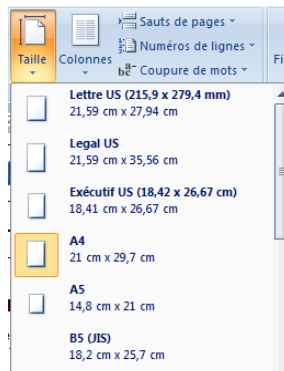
Taille
Colonnes
Sauts de pages
Numéros de lignes
Coupure de mots
Fi

Lettre US (215,9 x 279,4 mm)
21,59 cm x 27,94 cm

Legal US
21,59 cm x 35,56 cm

Exécutif US (18,42 x 26,67 cm)
18,41 cm x 26,67 cm

A4
21 cm x 29,7 cm

A5
14,8 cm x 21 cm

B5 (JIS)
18,2 cm x 25,7 cm